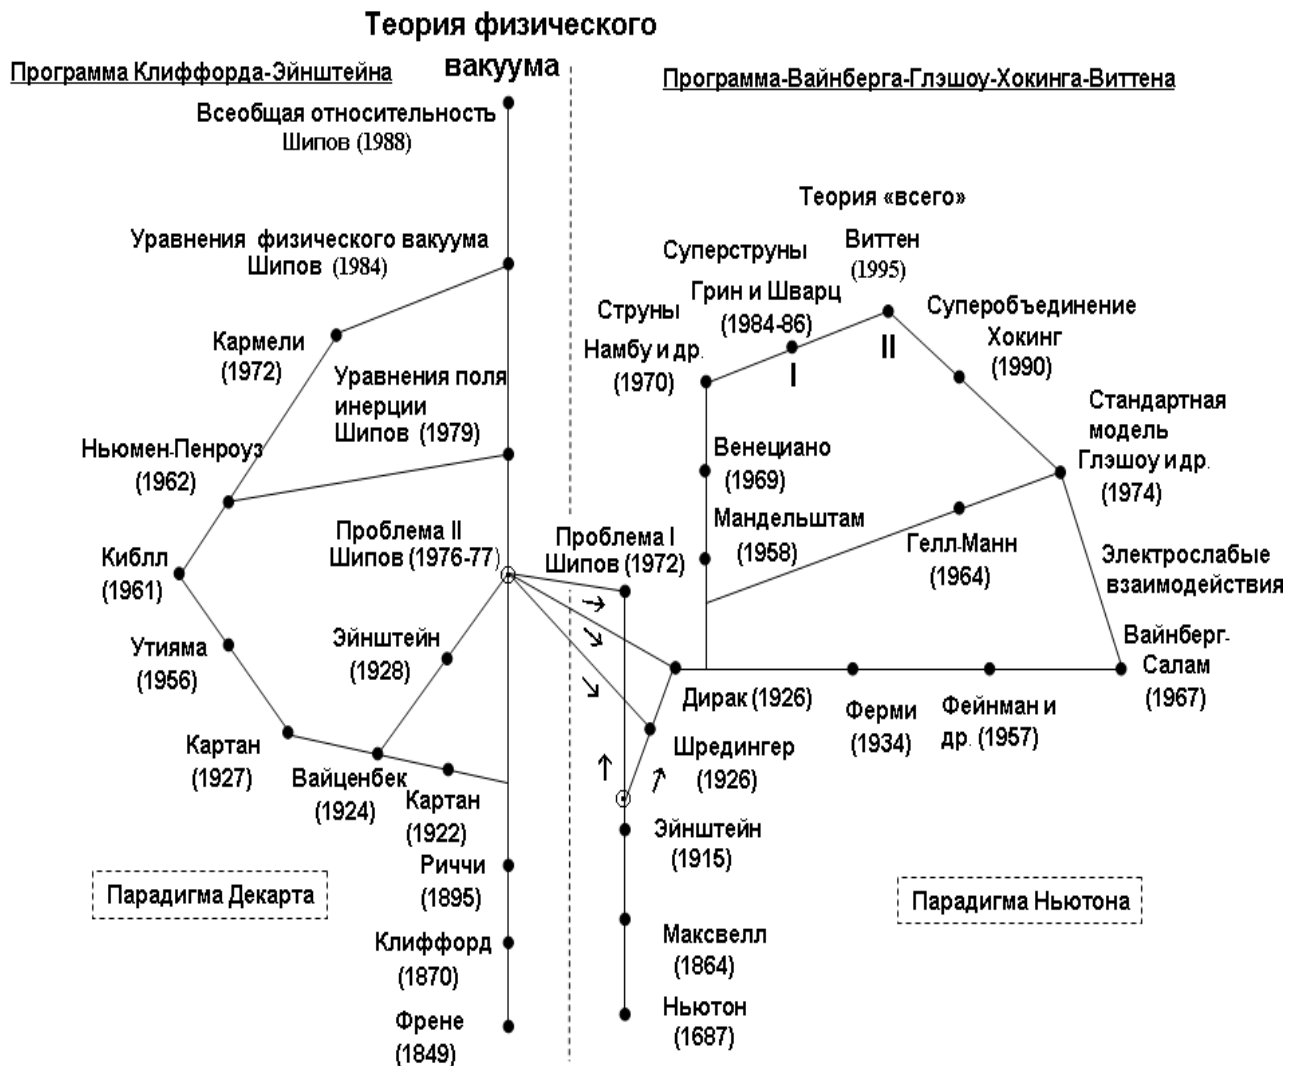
Теория физического вакуума

Программа Клиффорда-Эйнштейна

Программа-Вайнберга-Глэшоу-Хокинга-Виттена

Всеобщая относительность
Шипов (1988)

Теория «всего»

Уравнения физического вакуума
Шипов (1984)

Суперструны
Грин и Шварц
(1984-86)

Виттен
(1995)

Струны
Намбу и др.
(1970)

Суперобъединение
Хокинг
(1990)

I

II

Кармели
(1972)

Уравнения поля инерции
Шипов (1979)

Стандартная модель
Глэшоу и др.
(1974)

Ньюмен-Пенроуз
(1962)

Венециано
(1969)

Мандельштам
(1958)

Гелл-Манн
(1964)

Проблема II
Шипов (1976-77)

Проблема I
Шипов (1972)

Киблл
(1961)

Электрослабые взаимодействия

Эйнштейн
(1928)

Утияма
(1956)

Вайнберг-Салам
(1967)

Дирак (1926)

Ферми
(1934)

Фейнман и др. (1957)

Картан
(1927)

Шредингер
(1926)

Вайценбек
(1924)

Картан
(1922)

Эйнштейн
(1915)

Риччи
(1895)

Парадигма Декарта

Парадигма Ньютона

Клиффорд
(1870)

Максвелл
(1864)

Френе
(1849)

Ньютон
(1687)